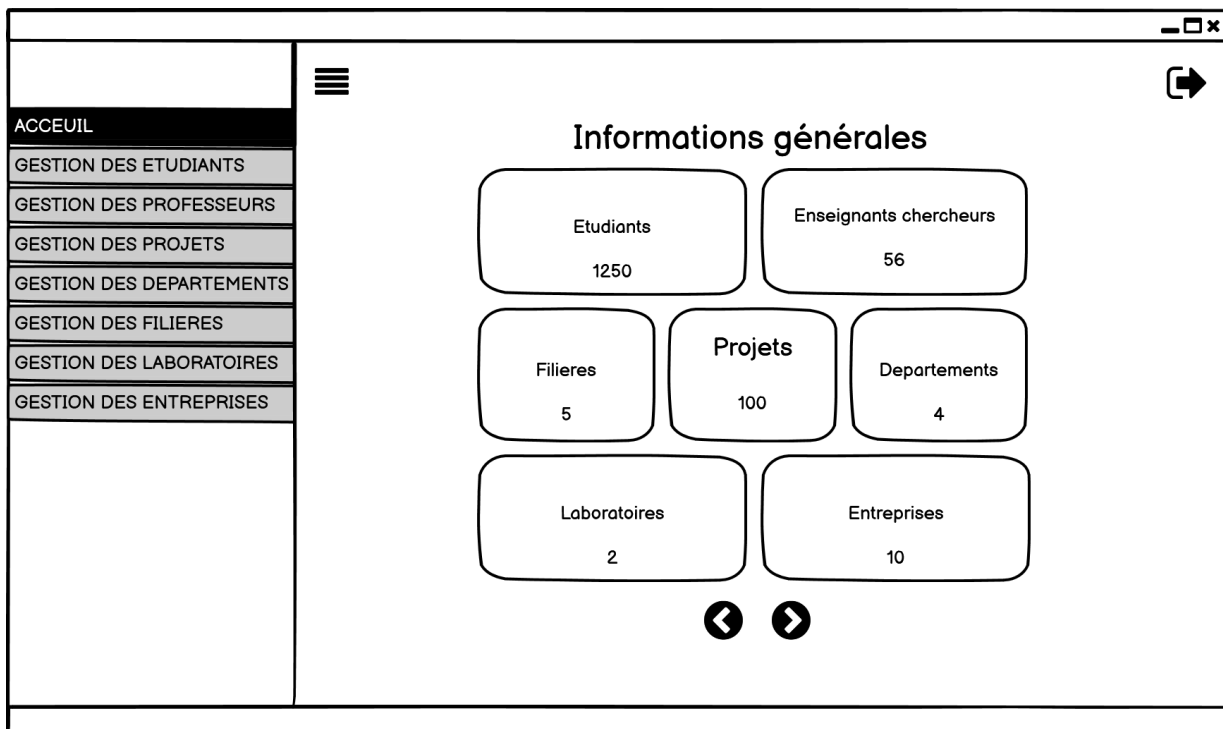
ACCEUIL
GESTION DES ETUDIANTS
GESTION DES PROFESSEURS
GESTION DES PROJETS
GESTION DES DEPARTEMENTS
GESTION DES FILIERES
GESTION DES LABORATOIRES
GESTION DES ENTREPRISES

Informations générales

Etudiants
1250

Enseignants chercheurs
56

Filieres
5

Projets
100

Departements
4

Laboratoires
2

Entreprises
10